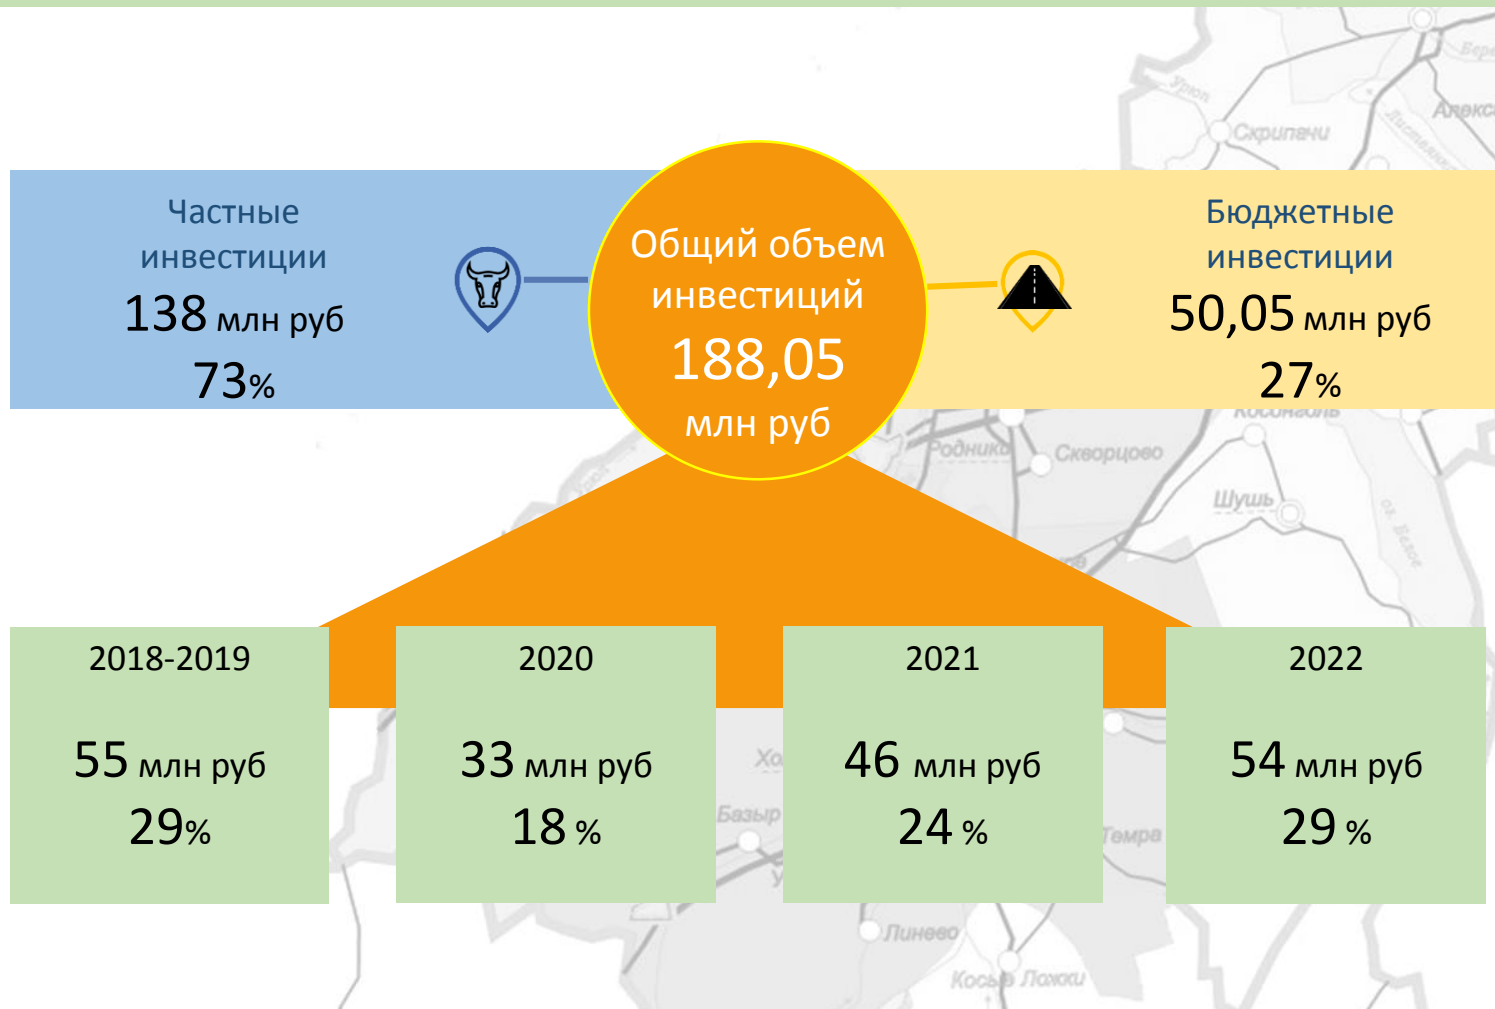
Частные инвестиции
138 млн руб
73%

Общий объем инвестиций
188,05
млн руб

Бюджетные инвестиции
50,05 млн руб
27%

2018-2019
55 млн руб
29%

2020
33 млн руб
18 %

2021
46 млн руб
24 %

2022
54 млн руб
29 %

Скрипачи
Родники
Скворцово
Шушь
Базыр
Темра
Линево
Косые Ложки